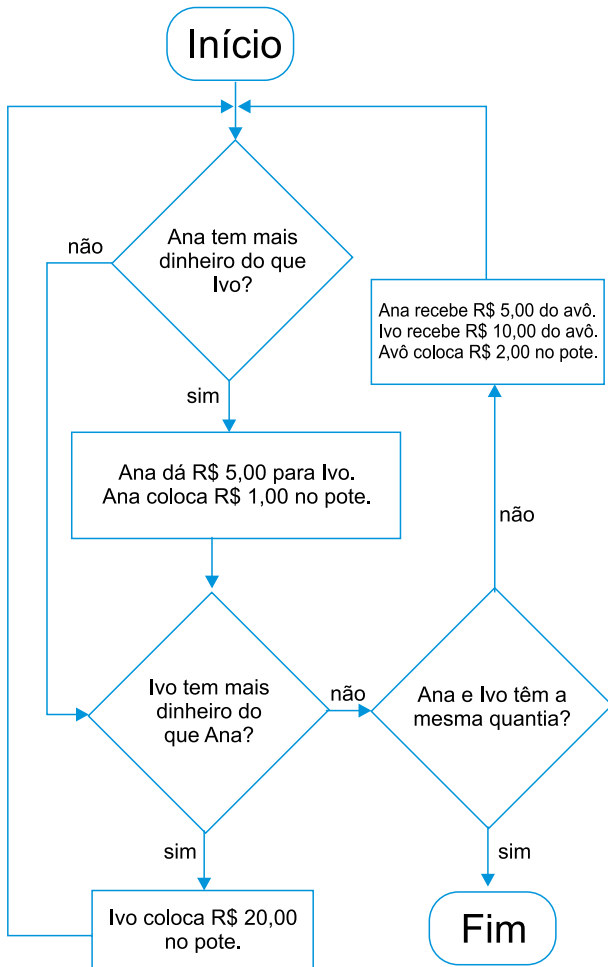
Início

Ana tem mais dinheiro do que Ivo?

não

sim

Ana dá R$ 5,00 para Ivo.
Ana coloca R$ 1,00 no pote.

Ivo tem mais dinheiro do que Ana?

não

sim

Ivo coloca R$ 20,00 no pote.

Ana e Ivo têm a mesma quantia?

não

sim

Ana recebe R$ 5,00 do avô.
Ivo recebe R$ 10,00 do avô.
Avô coloca R$ 2,00 no pote.

Fim